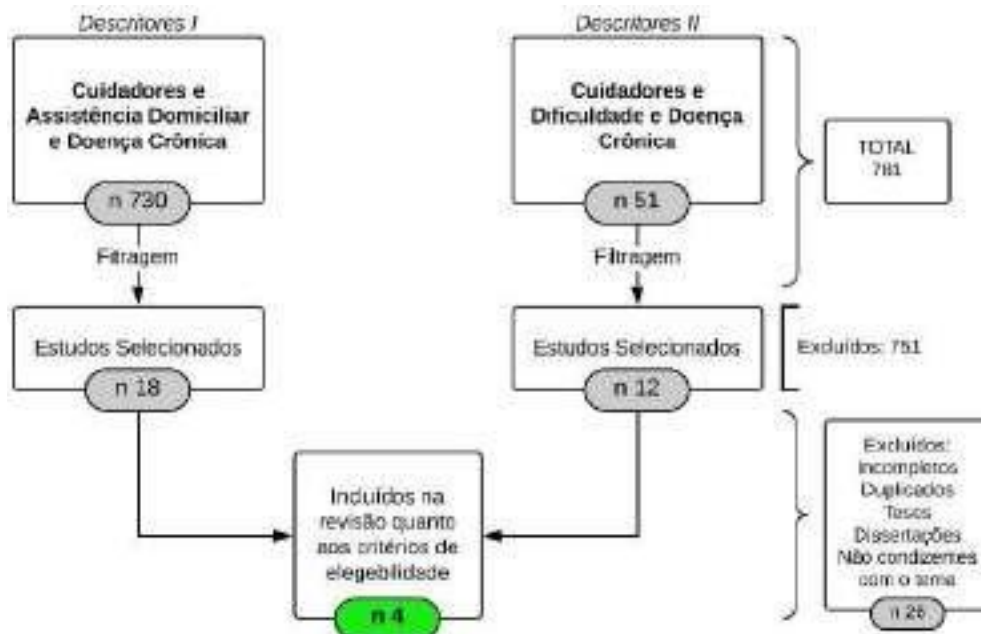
Descritores I

Cuidadores e Assistência Domiciliar e Doença Crônica

n 730

Filtragem

Estudos Selecionados

n 18

Descritores II

Cuidadores e Dificuldade e Doença Crônica

n 51

Filtragem

Estudos Selecionados

n 12

TOTAL 781

Excluídos: 751

Incluídos na revisão quanto aos critérios de elegebilidade

n 4

Excluídos: Incompletos Duplicados Teses Dissertações Não condizentes com o tema

n 26